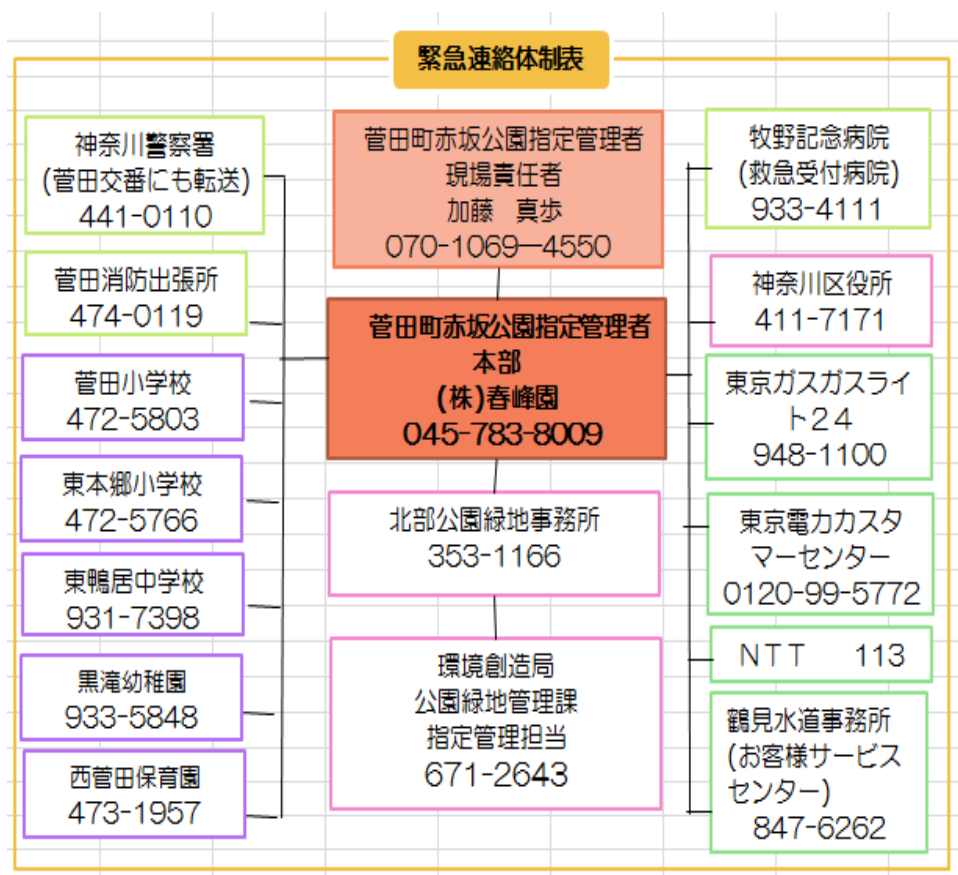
緊急連絡体制表

神奈川警察署
(菅田交番にも転送)
441-0110

菅田消防出張所
474-0119

菅田小学校
472-5803

東本郷小学校
472-5766

東鴨居中学校
931-7398

黒滝幼稚園
933-5848

西菅田保育園
473-1957

菅田町赤坂公園指定管理者
現場責任者
加藤　真歩
070-1069—4550

菅田町赤坂公園指定管理者
本部
(株)春峰園
045-783-8009

北部公園緑地事務所
353-1166

環境創造局
公園緑地管理課
指定管理担当
671-2643

牧野記念病院
(救急受付病院)
933-4111

神奈川区役所
411-7171

東京ガスガスライト24
948-1100

東京電力カスタマーセンター
0120-99-5772

NTT　113

鶴見水道事務所
(お客様サービスセンター)
847-6262